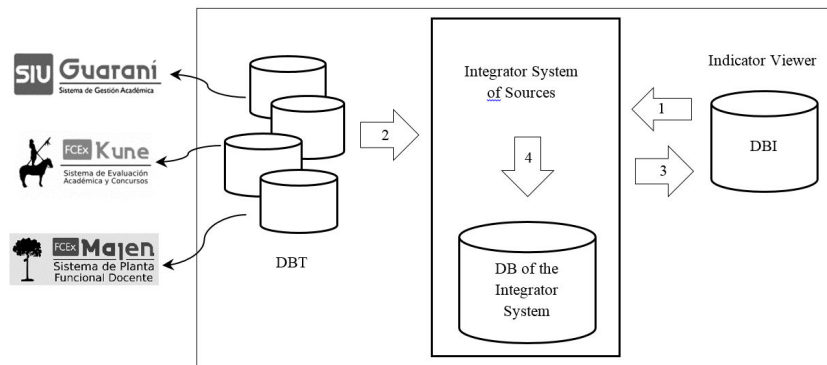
SIU Guaraní
Sistema de Gestión Académica

FCEx Kune
Sistema de Evaluación Académica y Concursos

FCEx Majen
Sistema de Planta Funcional Docente

DBT

2

Integrator System of Sources

4

DB of the Integrator System

1

3

Indicator Viewer

DBI